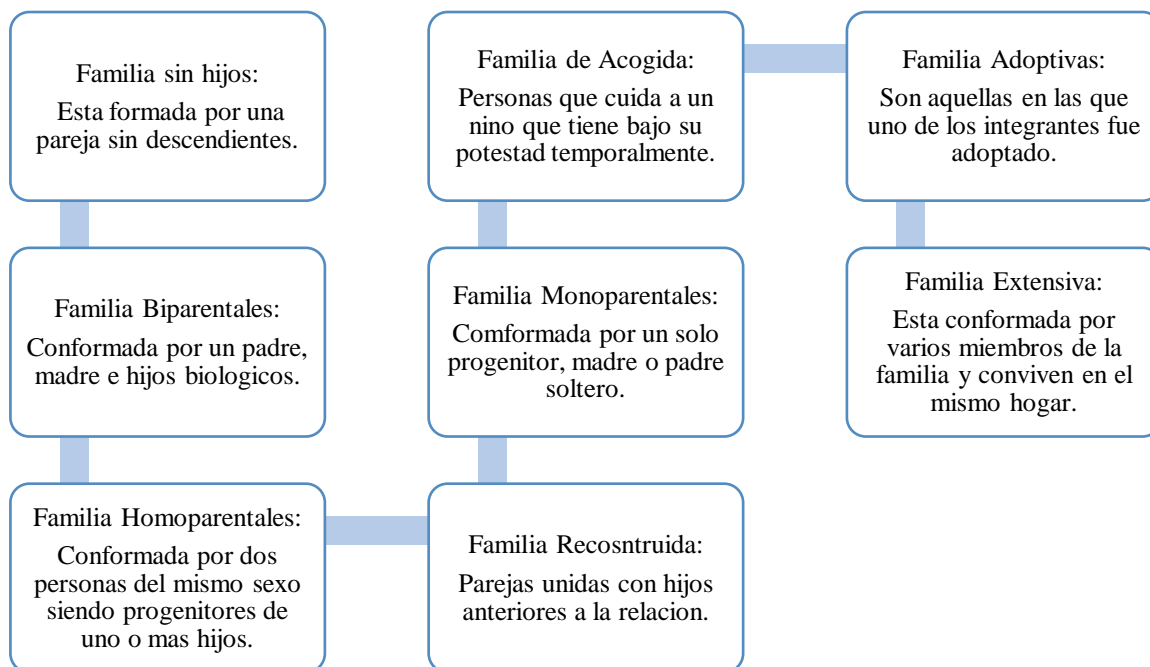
Familia sin hijos:
Esta formada por una pareja sin descendientes.

Familia Biparentales:
Conformada por un padre, madre e hijos biologicos.

Familia Homoparentales:
Conformada por dos personas del mismo sexo siendo progenitores de uno o mas hijos.

Familia Recosntruida:
Parejas unidas con hijos anteriores a la relacion.

Familia Monoparentales:
Comformada por un solo progenitor, madre o padre soltero.

Familia de Acogida:
Personas que cuida a un nino que tiene bajo su potestad temporalmente.

Familia Adoptivas:
Son aquellas en las que uno de los integrantes fue adoptado.

Familia Extensiva:
Esta conformada por varios miembros de la familia y conviven en el mismo hogar.